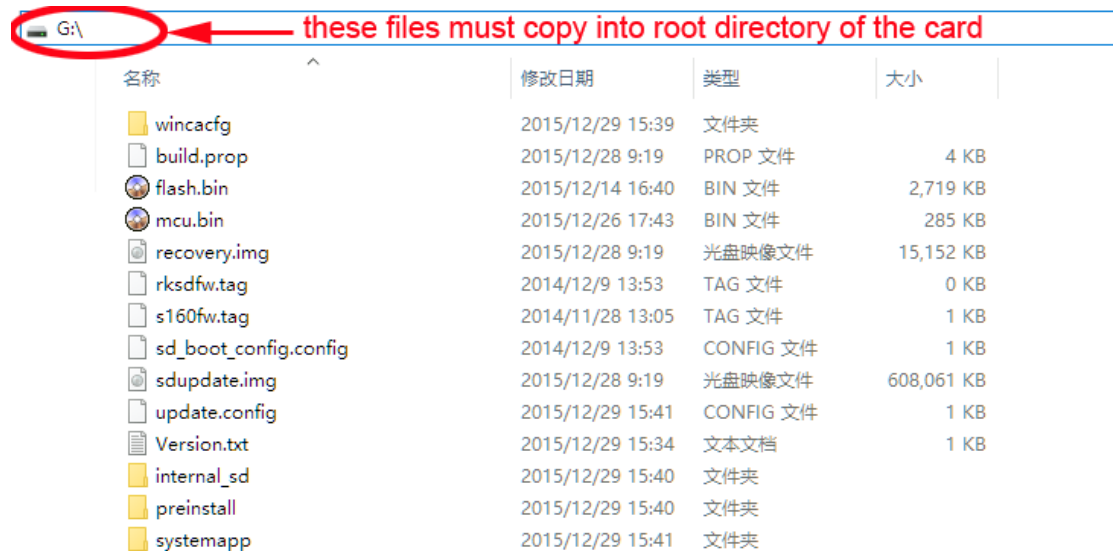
G:\

these files must copy into root directory of the card

| 名称 | 修改日期 | 类型 | 大小 |
|---|---|---|---|
| wincacfg | 2015/12/29 15:39 | 文件夹 | |
| build.prop | 2015/12/28 9:19 | PROP 文件 | 4 KB |
| flash.bin | 2015/12/14 16:40 | BIN 文件 | 2,719 KB |
| mcu.bin | 2015/12/26 17:43 | BIN 文件 | 285 KB |
| recovery.img | 2015/12/28 9:19 | 光盘映像文件 | 15,152 KB |
| rksdfw.tag | 2014/12/9 13:53 | TAG 文件 | 0 KB |
| s160fw.tag | 2014/11/28 13:05 | TAG 文件 | 1 KB |
| sd_boot_config.config | 2014/12/9 13:53 | CONFIG 文件 | 1 KB |
| sdupdate.img | 2015/12/28 9:19 | 光盘映像文件 | 608,061 KB |
| update.config | 2015/12/29 15:41 | CONFIG 文件 | 1 KB |
| Version.txt | 2015/12/29 15:34 | 文本文档 | 1 KB |
| internal_sd | 2015/12/29 15:40 | 文件夹 | |
| preinstall | 2015/12/29 15:40 | 文件夹 | |
| systemapp | 2015/12/29 15:41 | 文件夹 | |